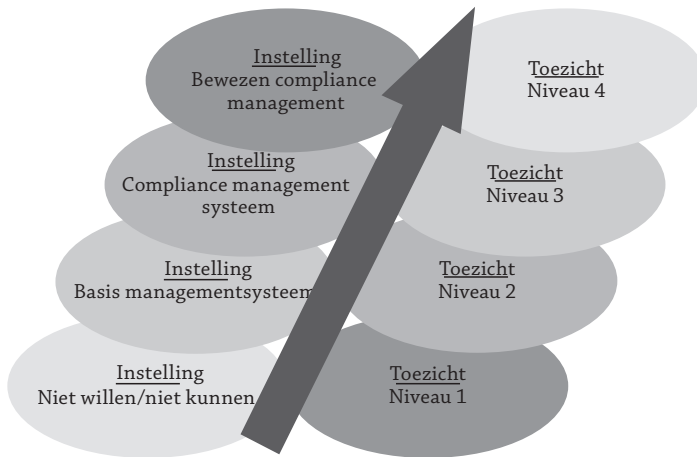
Instelling
Bewezen compliance management

Toezicht
Niveau 4

Instelling
Compliance management systeem

Toezicht
Niveau 3

Instelling
Basis managementsysteem

Toezicht
Niveau 2

Instelling
Niet willen/niet kunnen

Toezicht
Niveau 1